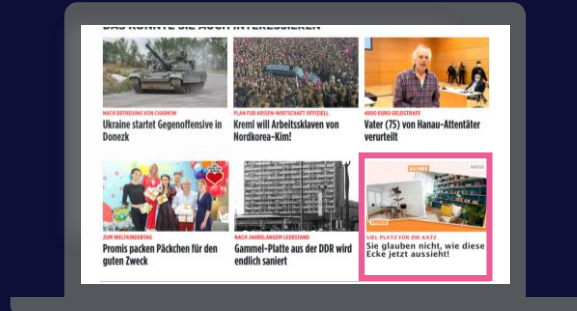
DAS KÖNNTE SIE AUCH INTERESSIEREN

NACH BEFREIUNG VON CHARKIW
Ukraine startet Gegenoffensive in Donezk

PLAN FÜR KRISEN-WIRTSCHAFT OFFIZIELL
Kreml will Arbeitssklaven von Nordkorea-Kim!

4000 EURO GELDSTRAFE
Vater (75) von Hanau-Attentäter verurteilt

ZUM WELTKINDERTAG
Promis packen Päckchen für den guten Zweck

NACH JAHRELANGEM LEERSTAND
Gammel-Platte aus der DDR wird endlich saniert

VIEL PLATZ FÜR DIE KATZ
Sie glauben nicht, wie diese Ecke jetzt aussieht!